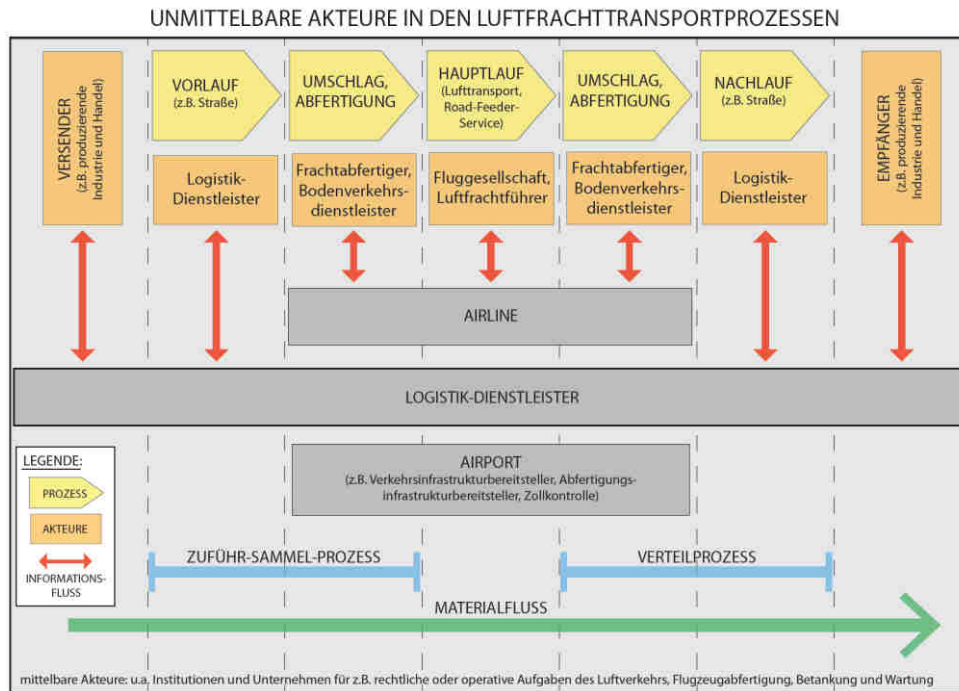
UNMITTELBARE AKTEURE IN DEN LUFTFRACHTTRANSPORTPROZESSEN

VERSENDER (z.B. produzierende Industrie und Handel)

VORLAUF (z.B. Straße)

UMSCHLAG, ABFERTIGUNG

HAUPTLAUF (Lufttransport, Road-Feeder-Service)

UMSCHLAG, ABFERTIGUNG

NACHLAUF (z.B. Straße)

EMPFÄNGER (z.B. produzierende Industrie und Handel)

Logistik-Dienstleister

Frachtabfertiger, Bodenverkehrsdienstleister

Fluggesellschaft, Luftfrachtführer

Frachtabfertiger, Bodenverkehrsdienstleister

Logistik-Dienstleister

AIRLINE

LOGISTIK-DIENSTLEISTER

LEGENDE:

PROZESS

AKTEURE

INFORMATIONSFLUSS

AIRPORT (z.B. Verkehrsinfrastrukturbereitsteller, Abfertigungsinfrastrukturbereitsteller, Zollkontrolle)

ZUFÜHR-SAMMEL-PROZESS

VERTEILPROZESS

MATERIALFLUSS

mittelbare Akteure: u.a. Institutionen und Unternehmen für z.B. rechtliche oder operative Aufgaben des Luftverkehrs, Flugzeugabfertigung, Betankung und Wartung